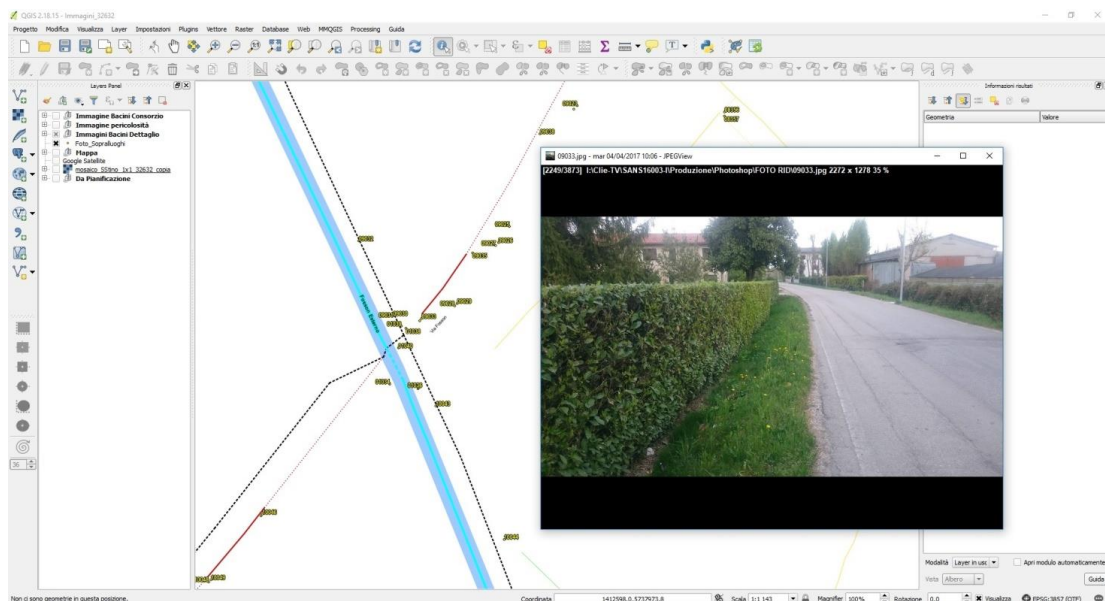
QGIS 2.18.15 - Immagini_32632

Progetto Modifica Visualizza Layer Impostazioni Plugins Vettore Raster Database Web MMQGIS Processing Guida

Layers Panel

Immagine Bacini Consorzio
Immagine pericolosità
Immagini Bacini Dettaglio
Foto_Sopralluoghi
Mappa
Google Satellite
mosaico_S0tno_1x1_32632_copia
Da Pianificazione

36

Informazioni risultati

Geometria
Valore

09033.jpg - mar 04/04/2017 10:06 - JPEGView

[2249/3873] I:\Clie-TV\SANS16003-I\Produzione\Photoshop\FOTO RID\09033.jpg 2272 x 1278 35 %

Modalità Layer in uso
Apri modulo automaticamente
Vista Albero
Guida

Non ci sono geometrie in questa posizione.

Coordinata 1412598.0,5737973.8 Scala 1:1 143 Magnifier 100% Rotazione 0.0 Visualizza EPSG:3857 (OTF)